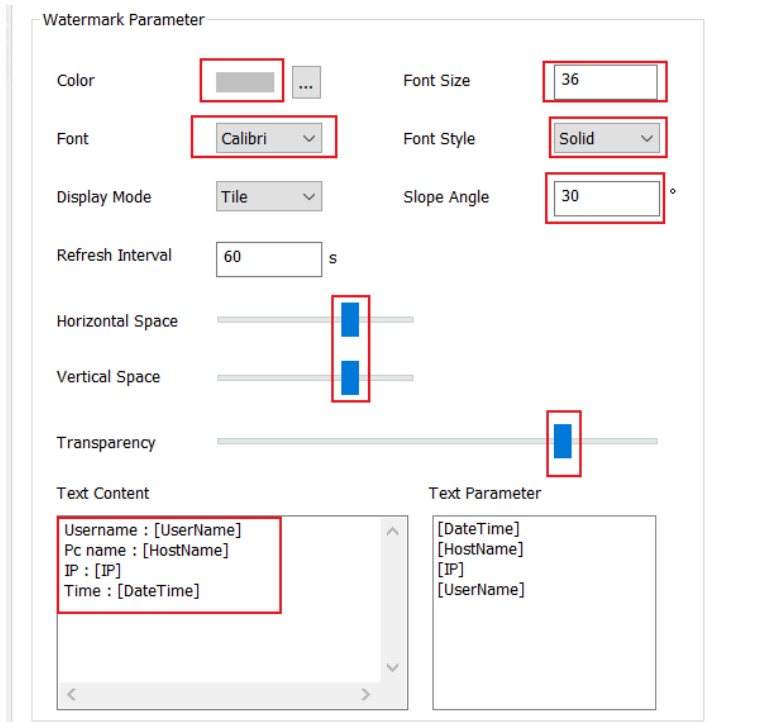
Watermark Parameter

Color ...

Font Size 36

Font Calibri

Font Style Solid

Display Mode Tile

Slope Angle 30 °

Refresh Interval 60 s

Horizontal Space

Vertical Space

Transparency

Text Content

Username : [UserName]
Pc name : [HostName]
IP : [IP]
Time : [DateTime]

Text Parameter

[DateTime]
[HostName]
[IP]
[UserName]